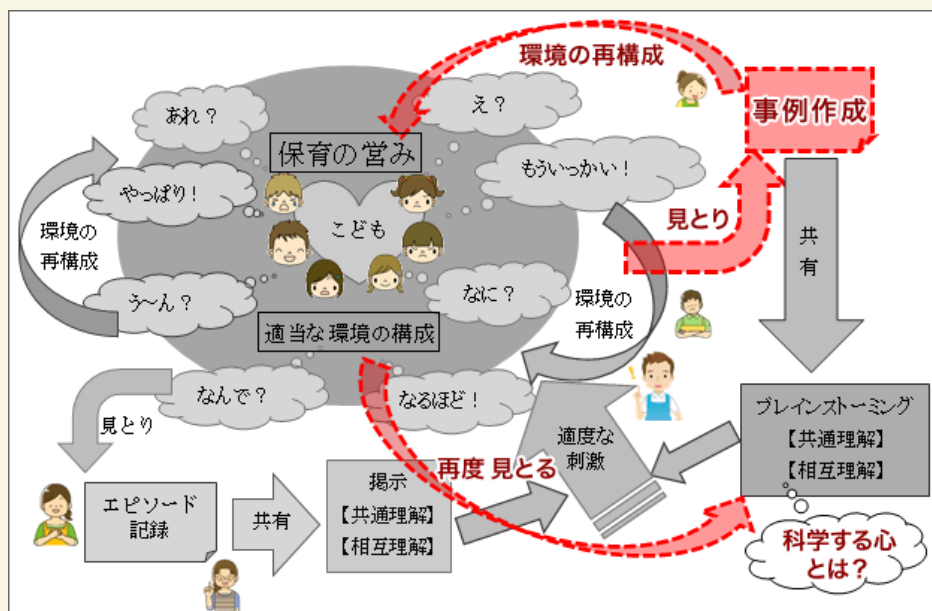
環境の再構成

事例作成

あれ？

え？

保育の営み

もういっかい！

やっぱり！

こども

見とり

環境の再構成

共有

う~ん？

なに？

環境の再構成

適当な環境の構成

なんで？

なるほど！

ブレインストーミング
【共通理解】
【相互理解】

見とり

適度な刺激

再度 見とる

エピソード記録

共有

掲示
【共通理解】
【相互理解】

科学する心とは？